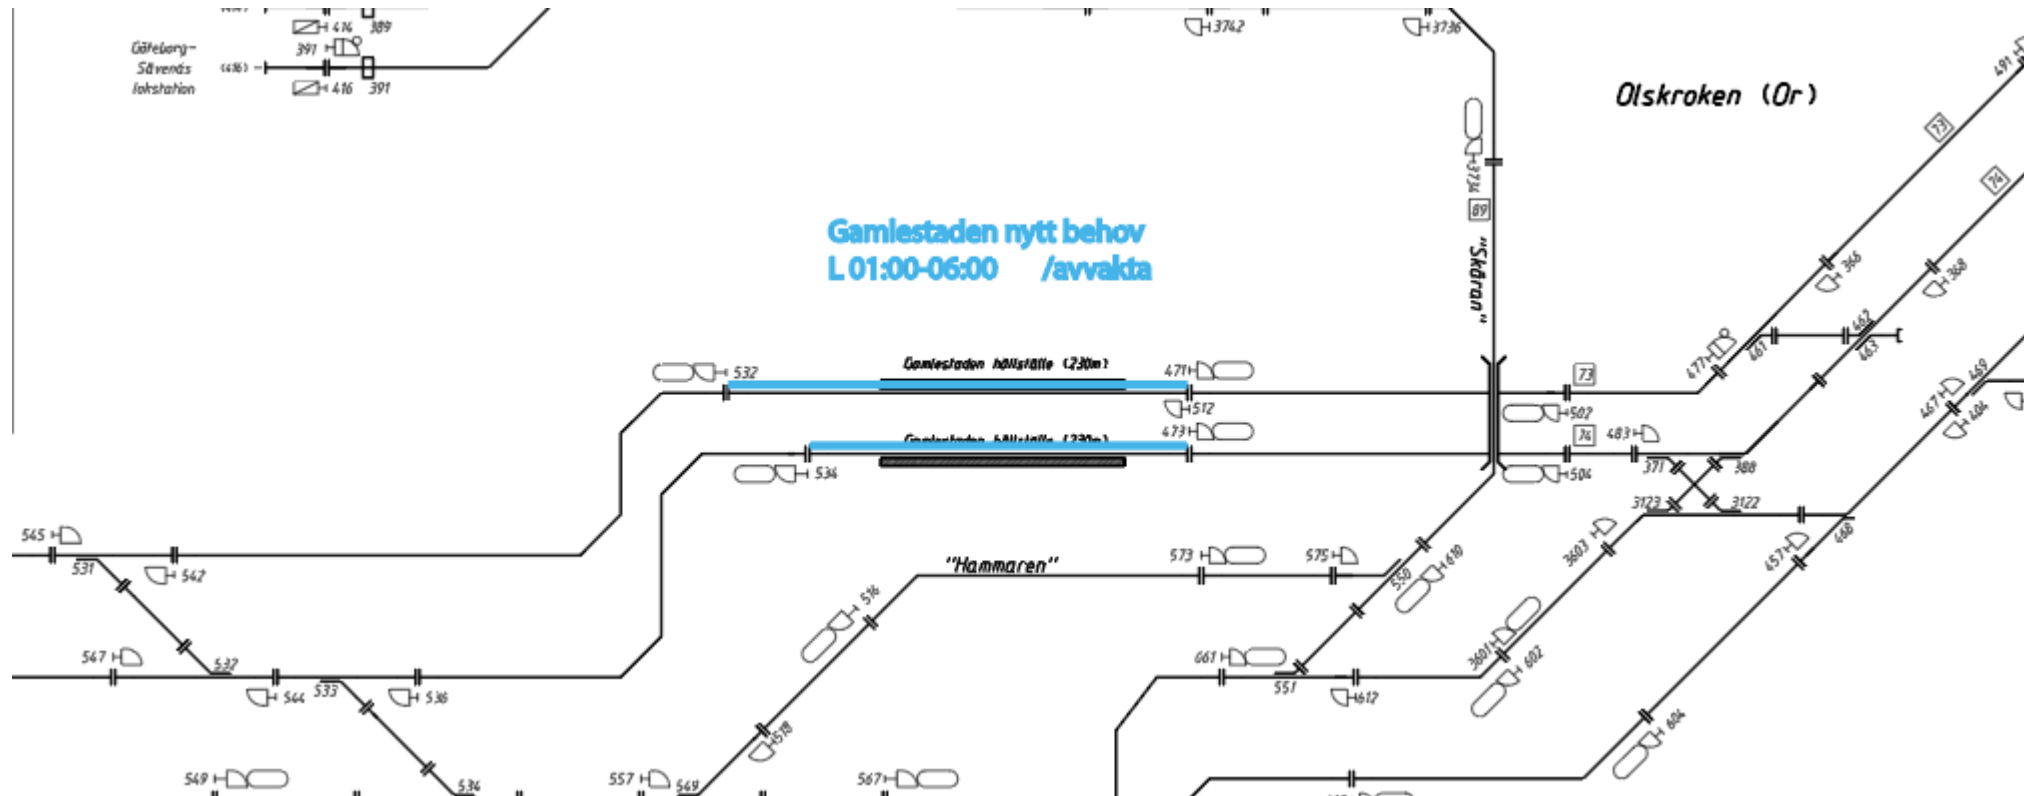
416 389
Göteborg-Sävenäs lokstation
391
(416)
416 391
3742
3736
Olskroken (Or)
491
73
74
3734
89
"Skåran"
Gamlestaden nytt behov
L 01:00-06:00 /avvakta
366
368
532
Gamlestaden hållställe (230m)
471
477
461
462
463
512
73
502
469
467
404
Gamlestaden hållställe (230m)
473
74
483
534
504
371
388
3123
3122
545
531
542
"Hammaren"
573
575
550
610
3603
457
466
516
547
537
544
533
536
661
551
612
3601
602
518
604
549
534
557
569
567